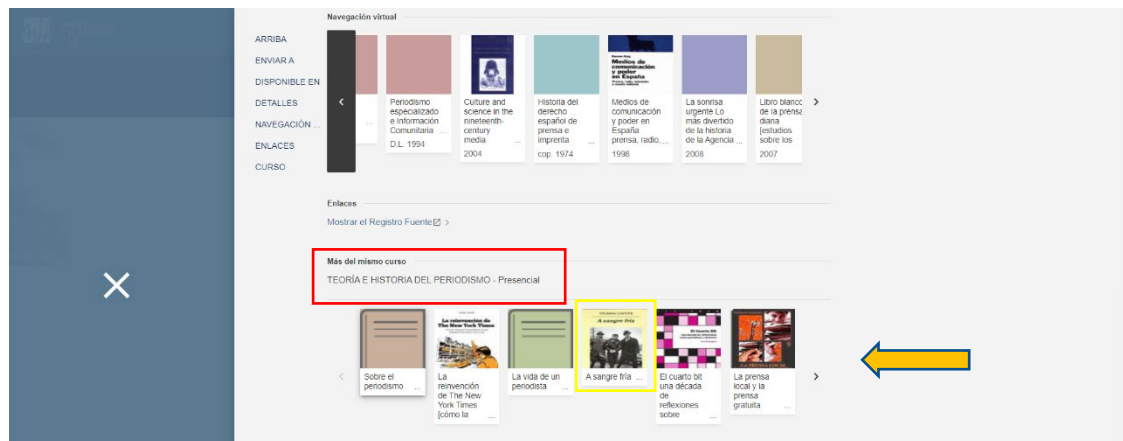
Navegación virtual

ARRIBA
ENVIAR A
DISPONIBLE EN
DETALLES
NAVEGACIÓN ...
ENLACES
CURSO

Periodismo especializado e Información Comunitaria ...
D.L. 1994

Culture and science in the nineteenth-century media
2004

Historia del derecho español de prensa e imprenta ...
cop. 1974

Medios de comunicación y poder en España prensa, radio, ...
1998

La sonrisa urgente Lo más divertido de la historia de la Agencia ...
2008

Libro blanco de la prensa diaria [estudios sobre los
2007

Enlaces
Mostrar el Registro Fuente

Más del mismo curso
TEORÍA E HISTORIA DEL PERIODISMO - Presencial

Sobre el periodismo ...

La reinvención de The New York Times [cómo la ...

La vida de un periodista ...

A sangre fría ...

El cuarto bit una década de reflexiones sobre ...

La prensa local y la prensa gratuita ...